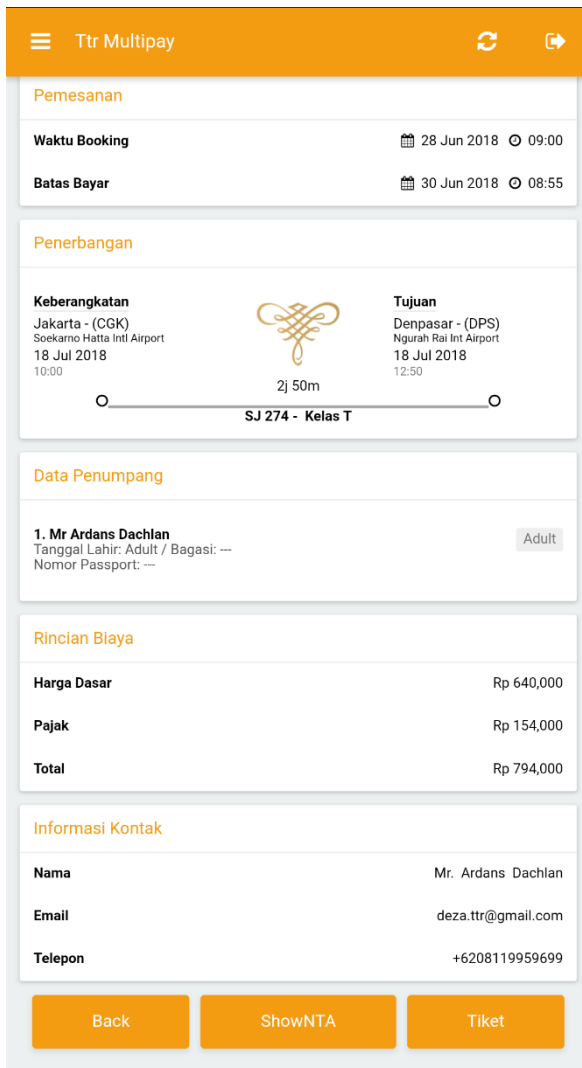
Ttr Multipay

Pemesanan

Waktu Booking 28 Jun 2018 09:00

Batas Bayar 30 Jun 2018 08:55

Penerbangan

Keberangkatan
Jakarta - (CGK)
Soekarno Hatta Intl Airport
18 Jul 2018
10:00

Tujuan
Denpasar - (DPS)
Ngurah Rai Int Airport
18 Jul 2018
12:50

2j 50m

SJ 274 - Kelas T

Data Penumpang

1. Mr Ardans Dachlan
Tanggal Lahir: Adult / Bagasi: ---
Nomor Passport: ---

Adult

Rincian Biaya

| Harga Dasar | Rp 640,000 |
|---|---|
| Pajak | Rp 154,000 |
| Total | Rp 794,000 |

Informasi Kontak

| Nama | Mr. Ardans Dachlan |
|---|---|
| Email | deza.ttr@gmail.com |
| Telepon | +6208119959699 |

Back ShowNTA Tiket